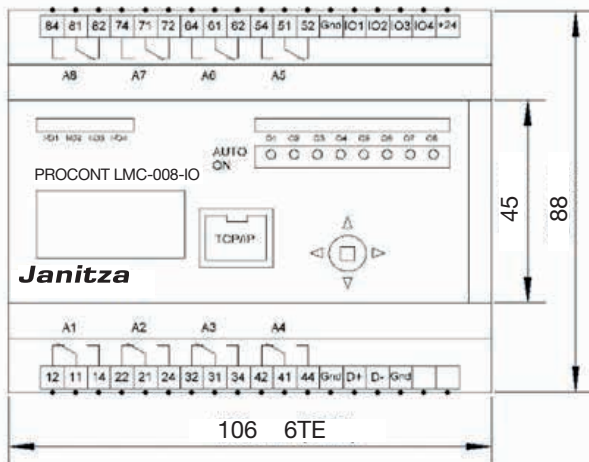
84 81 82 74 71 72 64 61 62 54 51 52 Gnd IO1 IO2 IO3 IO4 +24

A8 A7 A6 A5

IO1 IO2 IO3 IO4

O1 O2 O3 O4 O5 O6 O7 O8

AUTO ON

PROCONT LMC-008-IO

TCP/IP

Janitza

45

88

A1 A2 A3 A4

12 11 14 22 21 24 32 31 34 42 41 44 Gnd D+ D- Gnd

106 6TE